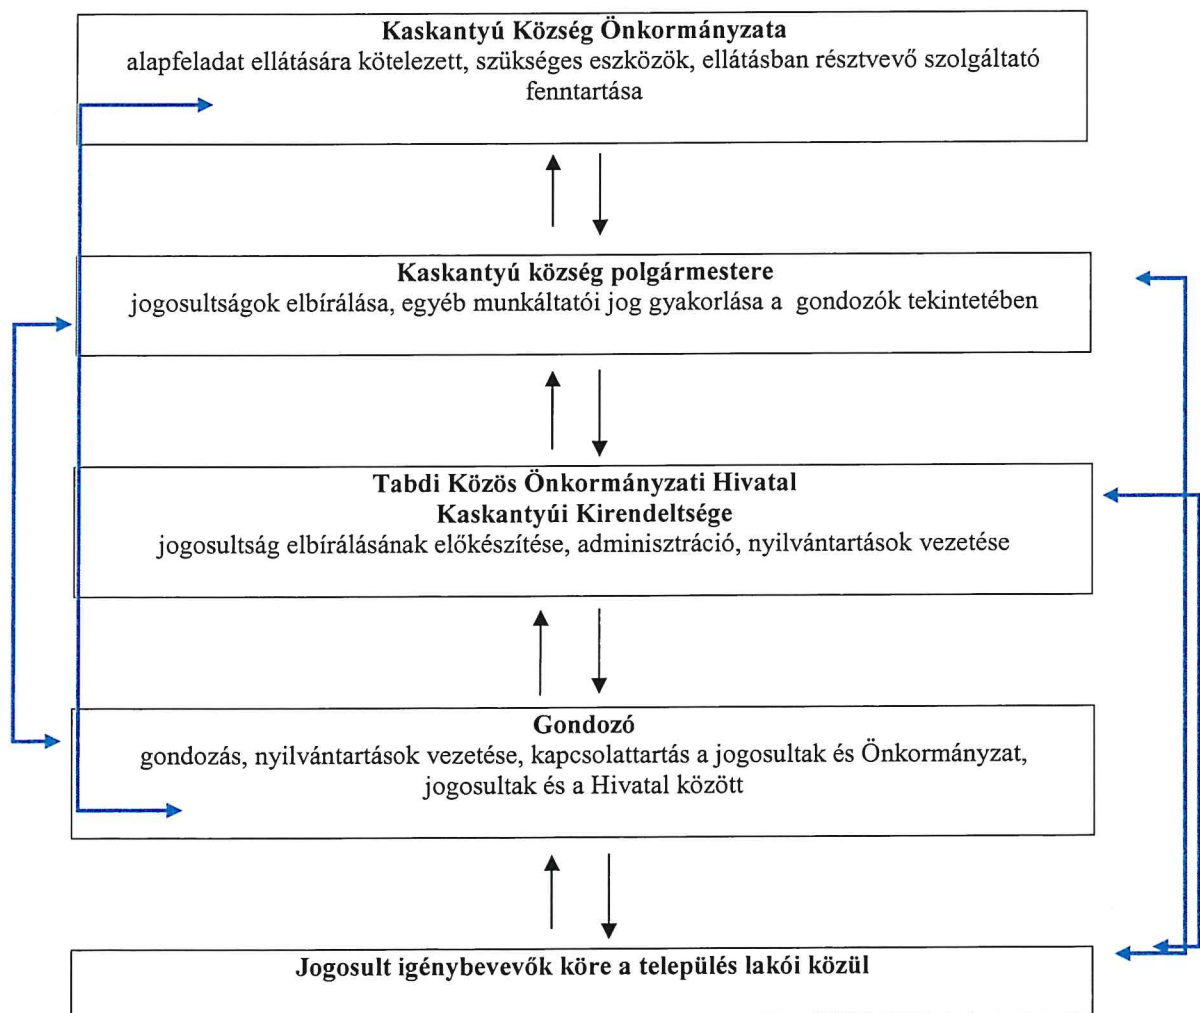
**Kaskantyú Község Önkormányzata**
alapfeladat ellátására kötelezett, szükséges eszközök, ellátásban résztvevő szolgáltató fenntartása

**Kaskantyú község polgármestere**
jogosultságok elbírálása, egyéb munkáltatói jog gyakorlása a gondozók tekintetében

**Tabdi Közös Önkormányzati Hivatal**
**Kaskantyúi Kirendeltsége**
jogosultság elbírálásának előkészítése, adminisztráció, nyilvántartások vezetése

**Gondozó**
gondozás, nyilvántartások vezetése, kapcsolattartás a jogosultak és Önkormányzat, jogosultak és a Hivatal között

**Jogosult igénybevevők köre a település lakói közül**